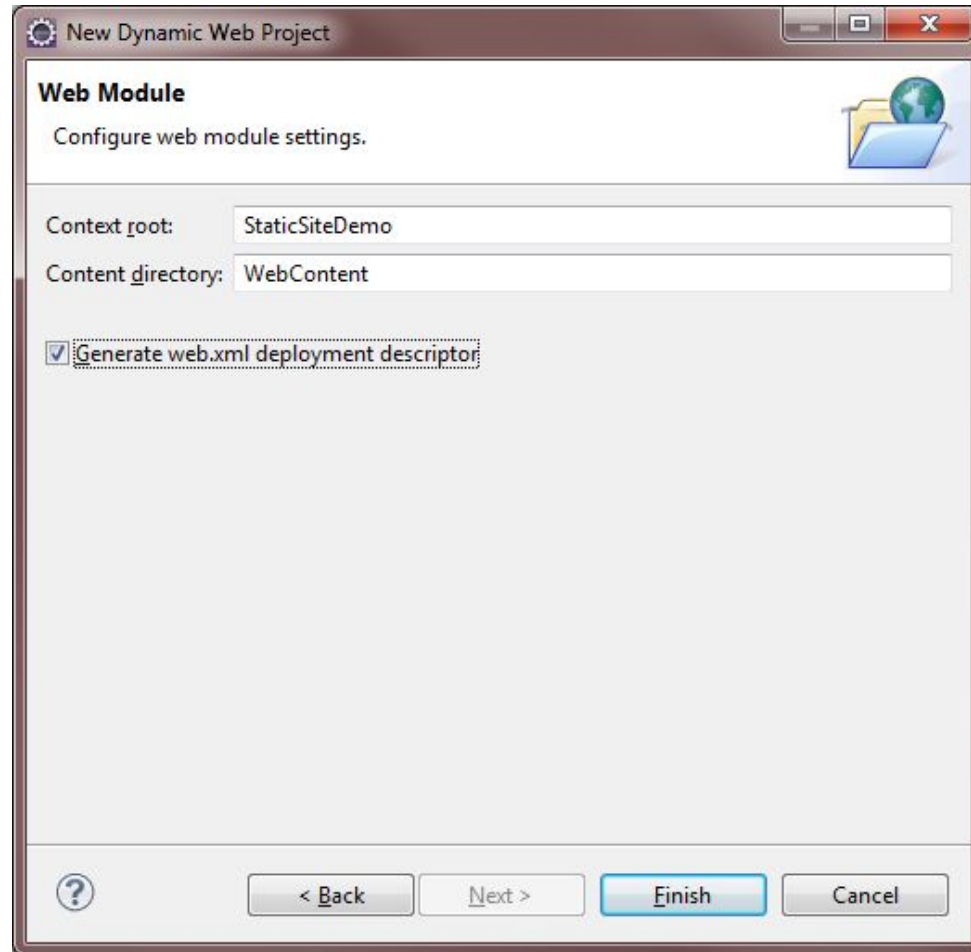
New Dynamic Web Project

Web Module

Configure web module settings.

Context root: StaticSiteDemo

Content directory: WebContent

Generate web.xml deployment descriptor

?

< Back

Next >

Finish

Cancel